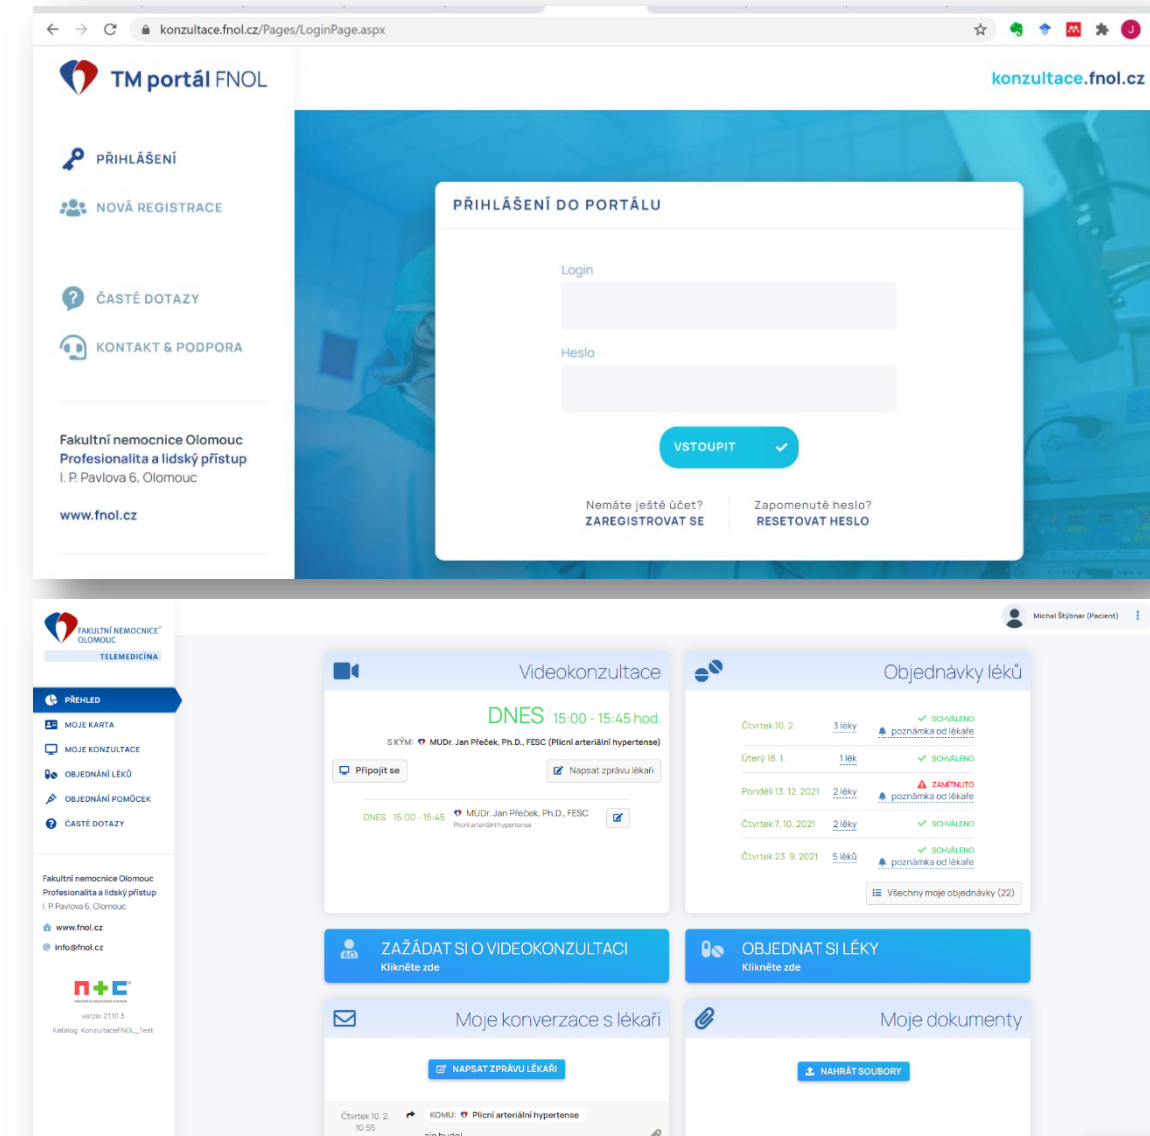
konzultace.fnol.cz/Pages/LoginPage.aspx

TM portál FNOL

konzultace.fnol.cz

PŘIHLÁŠENÍ

NOVÁ REGISTRACE

ČASTÉ DOTAZY

KONTAKT & PODPORA

Fakultní nemocnice Olomouc
Profesionalita a lidský přístup
I. P. Pavlova 6, Olomouc

www.fnol.cz

PŘIHLÁŠENÍ DO PORTÁLU

Login

Heslo

VSTOUPIT

Nemáte ještě účet?
ZAREGISTROVAT SE

Zapomenuté heslo?
RESETOVAT HESLO

FAKULTNÍ NEMOCNICE OLOMOUC
TELEMEDICÍNA

Michal Štýbnar (Pacient)

PŘEHLED
MOJE KARTA
MOJE KONZULTACE
OBJEDNÁNÍ LÉKŮ
OBJEDNÁNÍ POMŮCEK
ČASTÉ DOTAZY

Fakultní nemocnice Olomouc
Profesionalita a lidský přístup
I. P. Pavlova 6, Olomouc

www.fnol.cz
info@fnol.cz

verze: 2.110.3
Katalog: KonzultaceFNOL_Test

Videokonzultace

DNES 15:00 - 15:45 hod.

S KÝM: MUDr. Jan Přeček, Ph.D., FESC (Plicní arteriální hypertense)

Připojit se

Napsat zprávu lékaři

DNES 15:00 - 15:45 MUDr. Jan Přeček, Ph.D., FESC
Plicní arteriální hypertense

Objednávky léků

| Čtvrtek 10. 2. | 3 léky | SCHVÁLENO poznámka od lékaře |
|---|---|---|
| Úterý 18. 1. | 1 lék | SCHVÁLENO |
| Pondělí 13. 12. 2021 | 2 léky | ZAMÍTNUTO poznámka od lékaře |
| Čtvrtek 7. 10. 2021 | 2 léky | SCHVÁLENO |
| Čtvrtek 23. 9. 2021 | 5 léků | SCHVÁLENO poznámka od lékaře |

Všechny moje objednávky (22)

ZAŽÁDAT SI O VIDEOKONZULTACI
Klikněte zde

OBJEDNAT SI LÉKY
Klikněte zde

Moje konverzace s lékaři

NAPSAT ZPRÁVU LÉKAŘI

Čtvrtek 10. 2. 10:55

KOMU: Plicní arteriální hypertense

Moje dokumenty

NAHRÁT SOUBORY